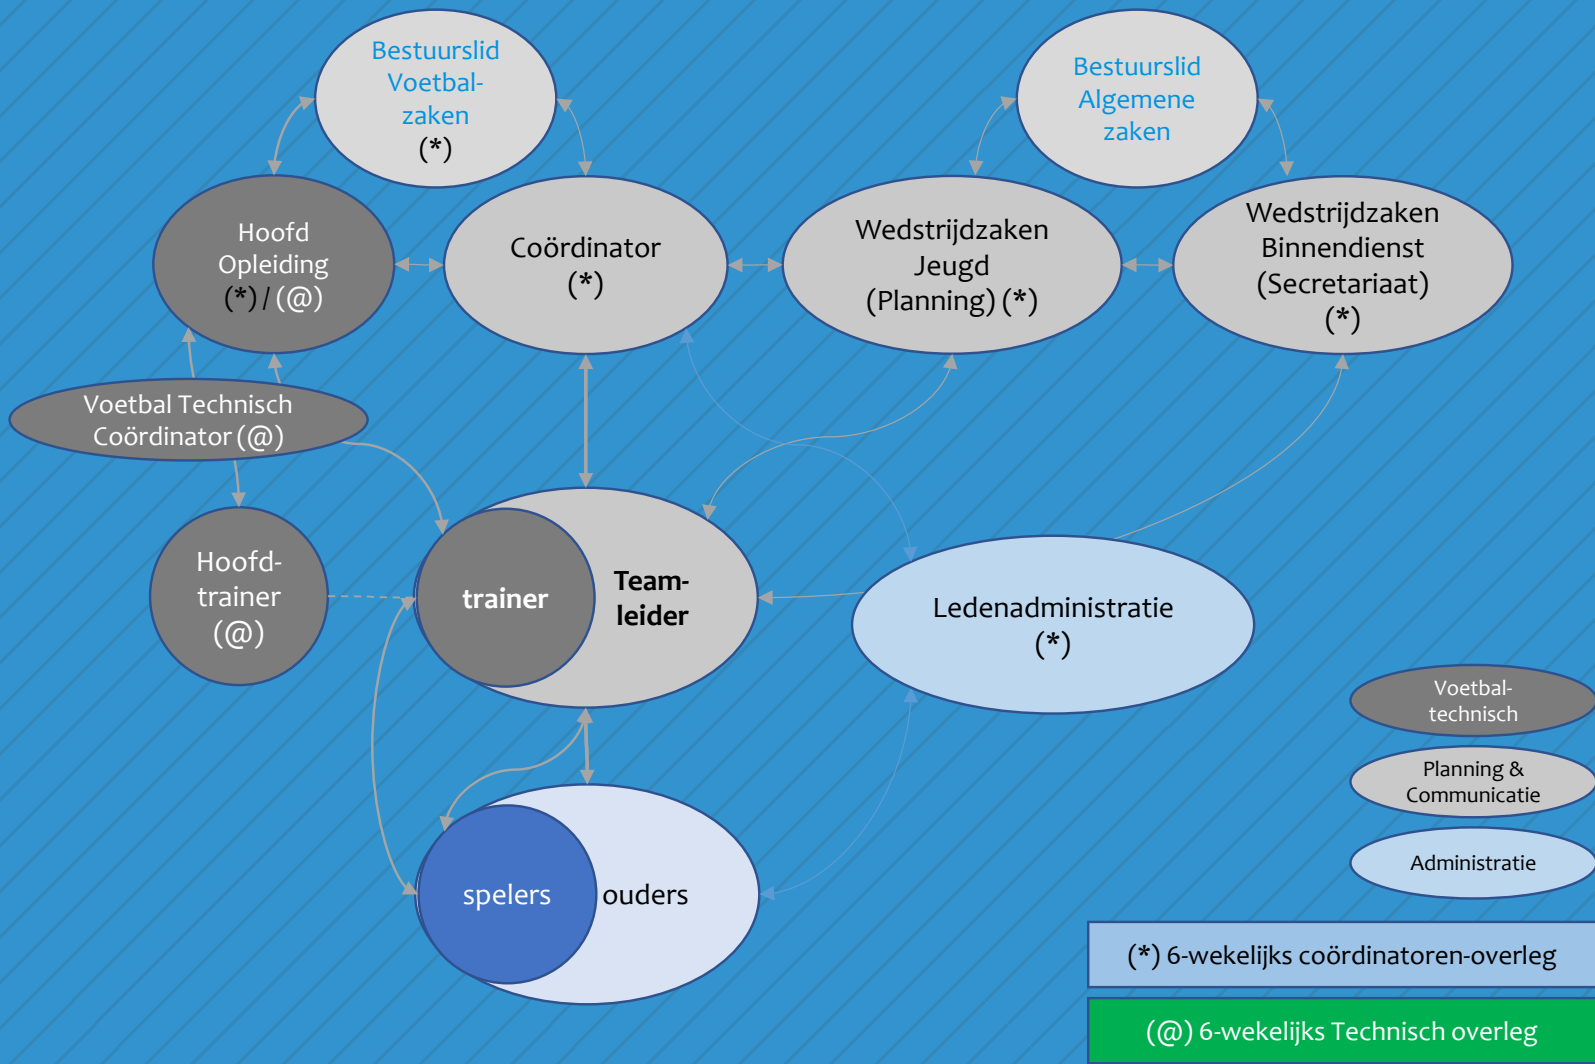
Bestuurslid Voetbalzaken
(*)

Bestuurslid Algemene zaken

Hoofd Opleiding
(*) / (@)

Coördinator
(*)

Wedstrijdzaken Jeugd
(Planning) (*)

Wedstrijdzaken Binnendienst
(Secretariaat)
(*)

Voetbal Technisch Coördinator (@)

Hoofdtrainer
(@)

trainer

Teamleider

Ledenadministratie
(*)

spelers

ouders

Voetbaltechnisch

Planning & Communicatie

Administratie

(*) 6-wekelijks coördinatoren-overleg

(@) 6-wekelijks Technisch overleg